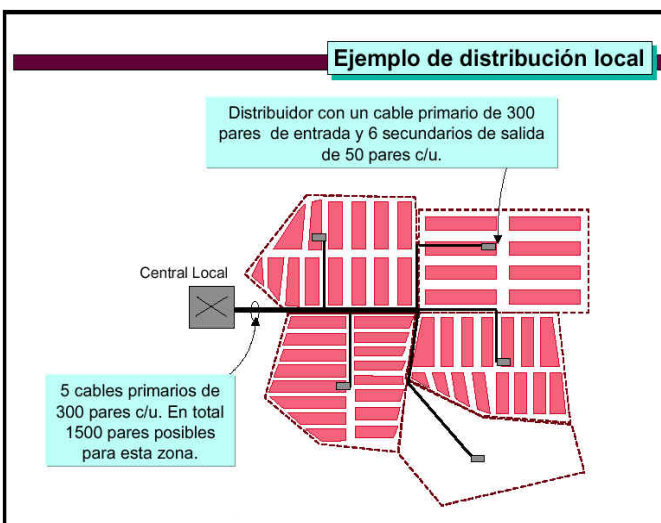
Ejemplo de distribución local

Distribuidor con un cable primario de 300 pares de entrada y 6 secundarios de salida de 50 pares c/u.

Central Local

5 cables primarios de 300 pares c/u. En total 1500 pares posibles para esta zona.